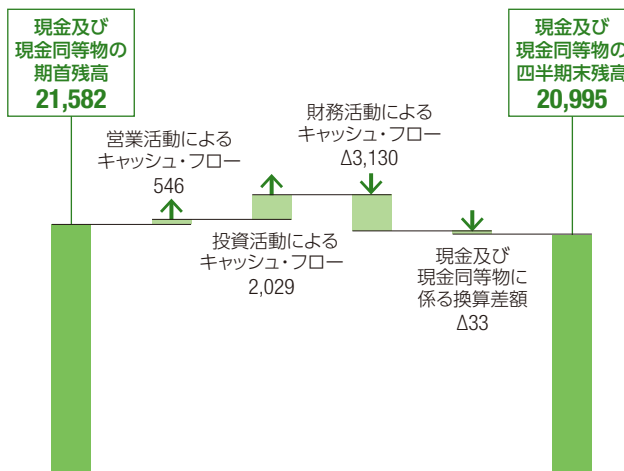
現金及び
現金同等物の
期首残高
21,582

営業活動による
キャッシュ・フロー
546

投資活動による
キャッシュ・フロー
2,029

財務活動による
キャッシュ・フロー
Δ3,130

現金及び
現金同等物に
係る換算差額
Δ33

現金及び
現金同等物の
四半期末残高
20,995